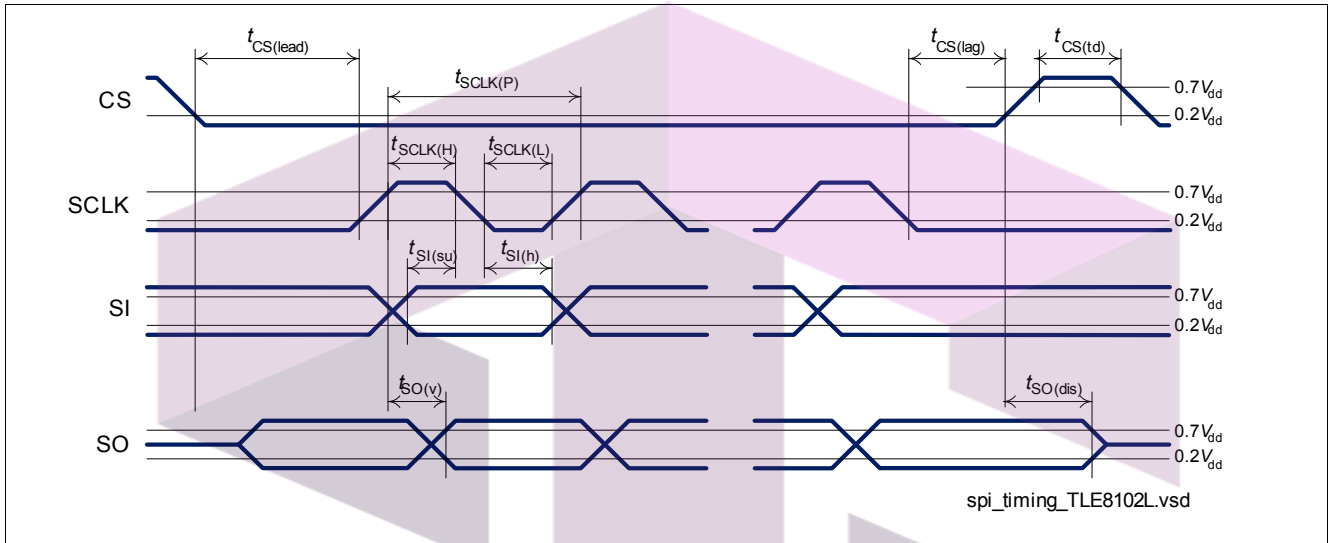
$t_{CS(lead)}$

$t_{SCLK(P)}$

$t_{CS(lag)}$

$t_{CS(td)}$

CS

$0.7V_{dd}$

$0.2V_{dd}$

$t_{SCLK(H)}$

$t_{SCLK(L)}$

SCLK

$0.7V_{dd}$

$0.2V_{dd}$

$t_{SI(su)}$

$t_{SI(h)}$

SI

$0.7V_{dd}$

$0.2V_{dd}$

$t_{SO(v)}$

$t_{SO(dis)}$

SO

$0.7V_{dd}$

$0.2V_{dd}$

spi_timing_TLE8102L.vsd